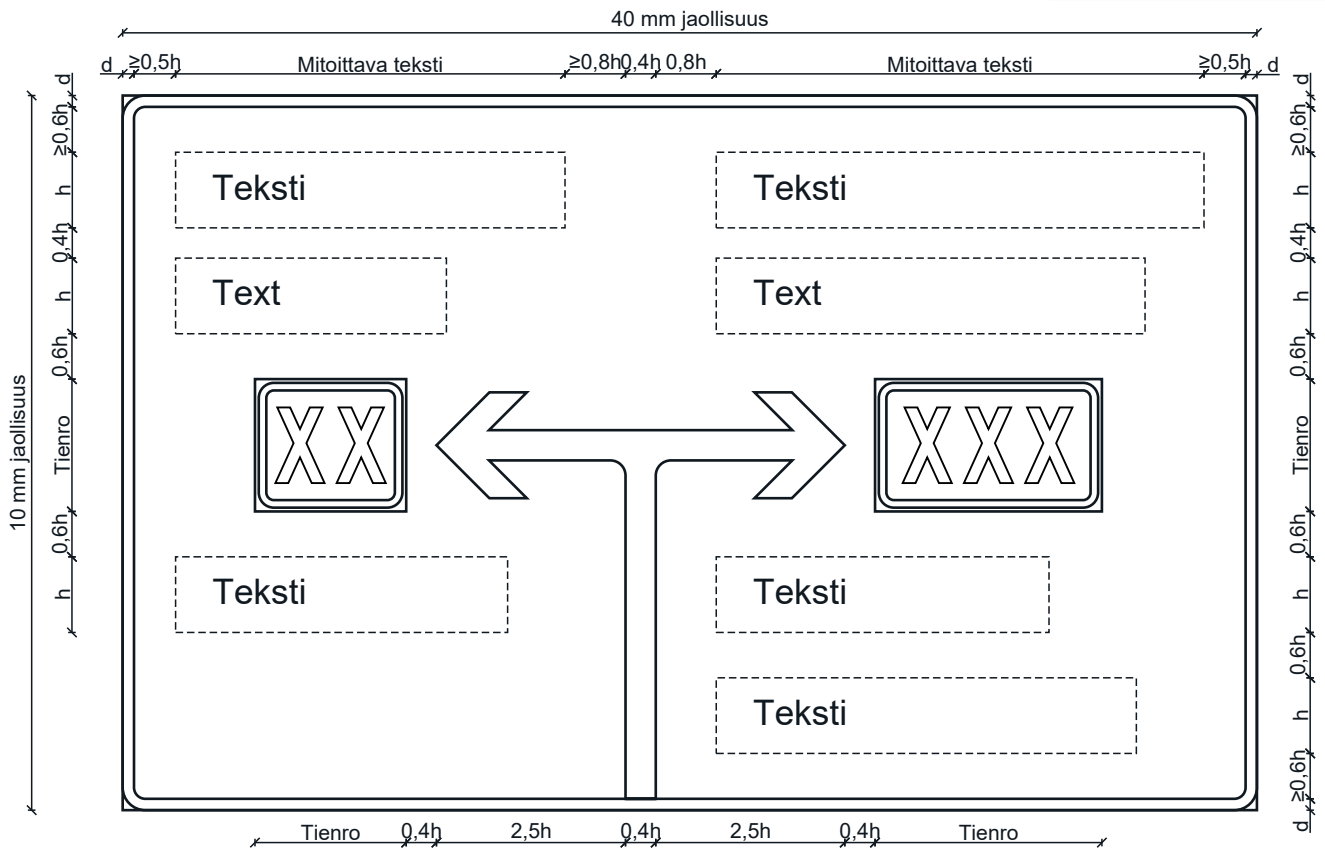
40 mm jaollisuus

d ≥0,5h Mitoittava teksti ≥0,8h 0,4h 0,8h Mitoittava teksti ≥0,5h d

10 mm jaollisuus

d ≥0,6h h 0,4h h 0,6h Tienro 0,6h h

d ≥0,6h h 0,4h h 0,6h Tienro 0,6h h 0,6h h ≥0,6h d

Teksti

Text

Teksti

Text

XX

XXX

Teksti

Teksti

Teksti

Tienro 0,4h 2,5h 0,4h 2,5h 0,4h Tienro